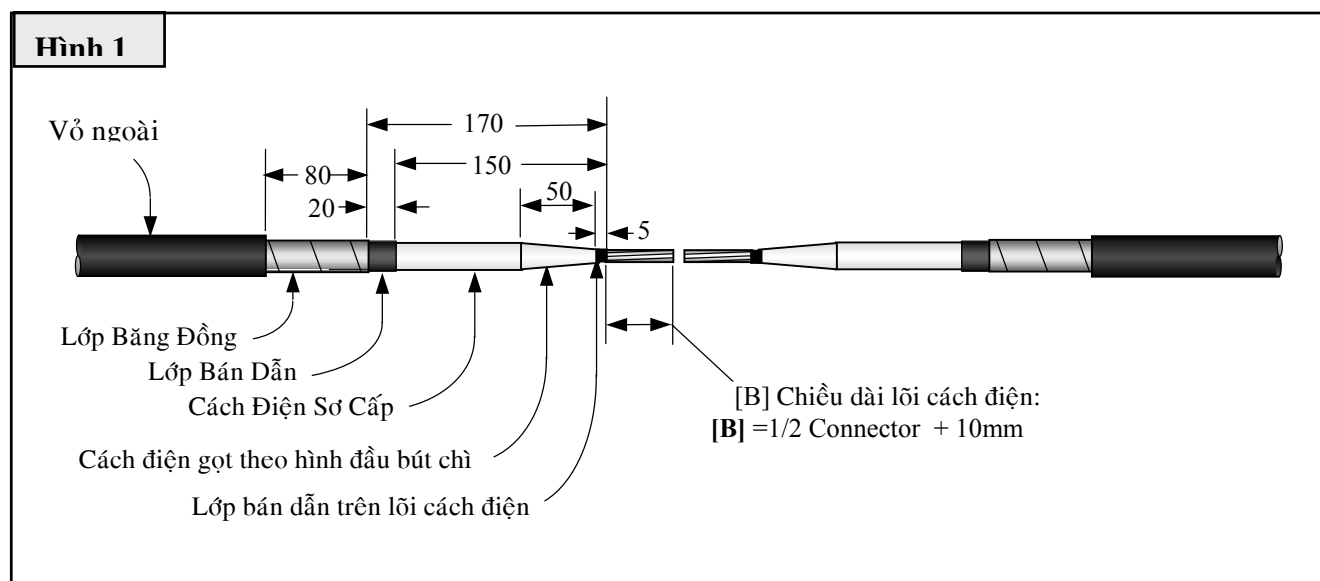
Hình 1

Vỏ ngoài

170

80

150

20

50

5

Lớp Băng Đồng

Lớp Bán Dẫn

Cách Điện Sơ Cấp

Cách điện gọt theo hình đầu bút chì

Lớp bán dẫn trên lõi cách điện

[B] Chiều dài lõi cách điện:
[B] =1/2 Connector + 10mm